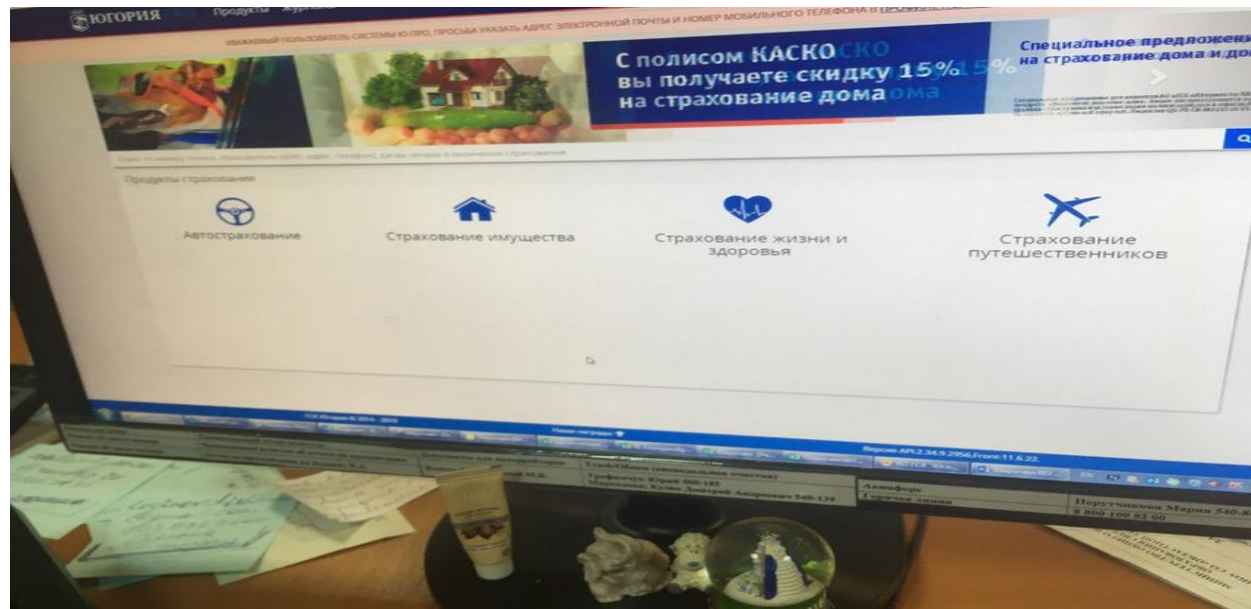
ЮГОРИЯ Продукты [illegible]

УВАЖАЕМЫЙ ПОЛЬЗОВАТЕЛЬ СИСТЕМЫ Ю-ПРО, ПРОСЬБА УКАЗАТЬ АДРЕС ЭЛЕКТРОННОЙ ПОЧТЫ И НОМЕР МОБИЛЬНОГО ТЕЛЕФОНА В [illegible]

С полисом КАСКО вы получаете скидку 15% на страхование дома

Специальное предложени на страхование дома и до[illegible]

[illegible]

Продукты страхования

Автострахование

Страхование имущества

Страхование жизни и здоровья

Страхование путешественников

Ю-ПРО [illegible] 2014 - 2019

Наши награды

Версия API:2.34.9.2956,Front:11.6.22.

Трофимчук Юрий 800-185

Кузин Дмитрий Андреевич 540-139

Аэрофорс

Горячая линия

Перутчикова Мария 540-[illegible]

8 800 100 82 00